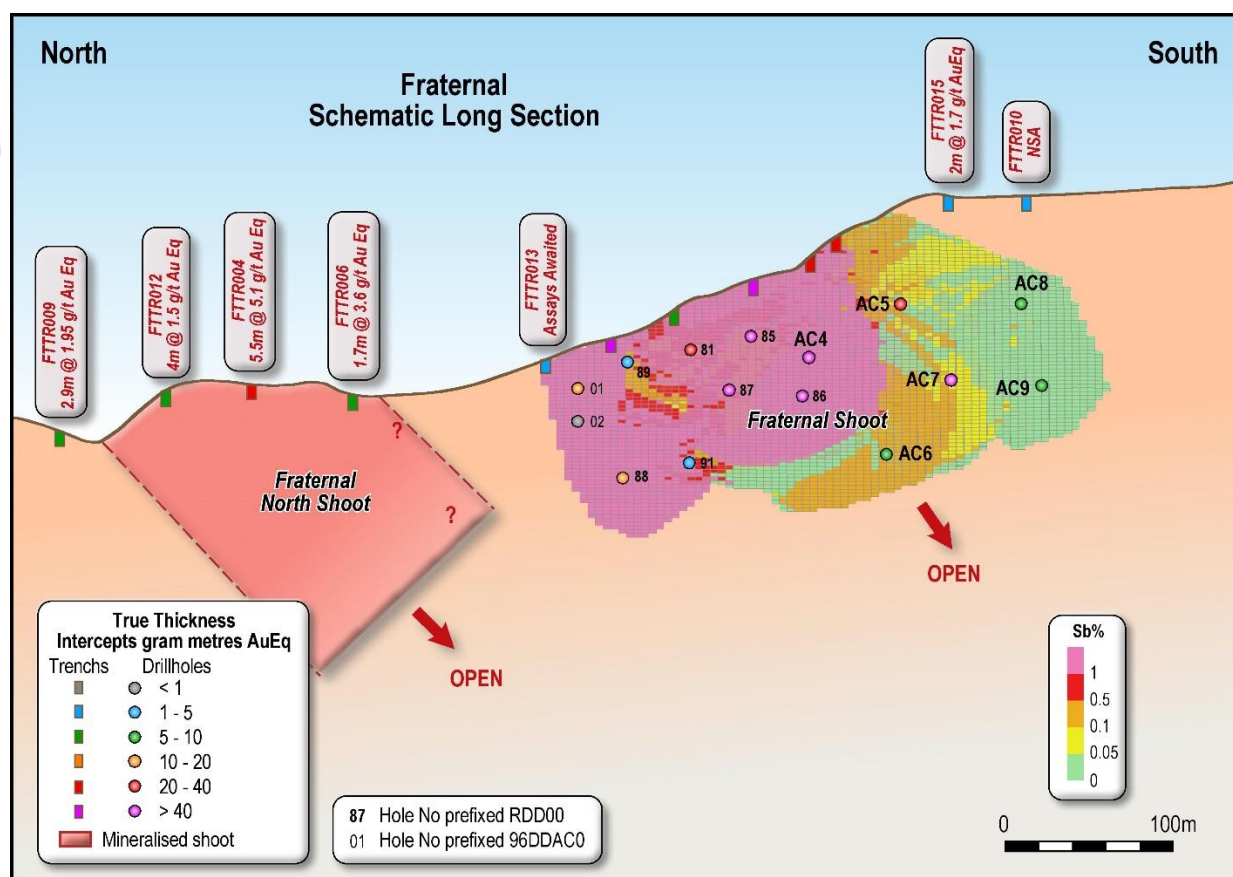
North

South

Fraternal
Schematic Long Section

FTTR015
2m @ 1.7 g/t AuEq

FTTR010
NSA

FTTR009
2.9m @ 1.95 g/t Au Eq

FTTR012
4m @ 1.5 g/t Au Eq

FTTR004
5.5m @ 5.1 g/t Au Eq

FTTR006
1.7m @ 3.6 g/t Au Eq

FTTR013
Assays Awaited

AC5

AC8

85

AC4

81

89

01

87

86

AC7

AC9

02

Fraternal Shoot

AC6

91

88

?

?

Fraternal
North Shoot

OPEN

OPEN

True Thickness
Intercepts gram metres AuEq

| Trenchs | Drillholes |
|---|---|
| | < 1 |
| | 1 - 5 |
| | 5 - 10 |
| | 10 - 20 |
| | 20 - 40 |
| | > 40 |

Mineralised shoot

87 Hole No prefixed RDD00
01 Hole No prefixed 96DDAC0

Sb%
1
0.5
0.1
0.05
0

0
100m